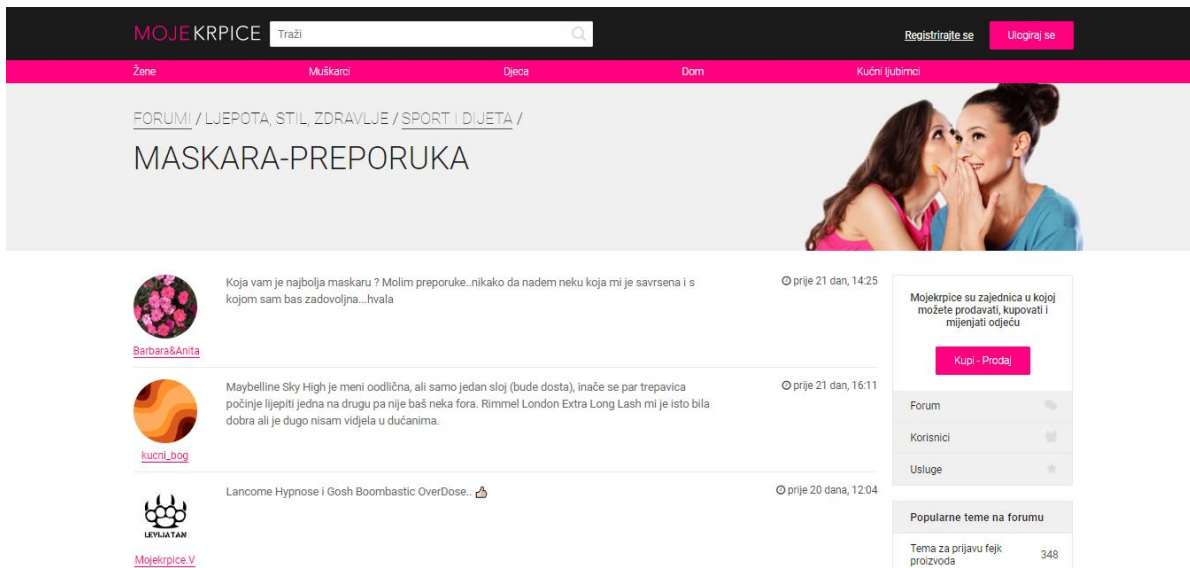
MOJEKRPICE Traži

Registrirajte se Ulogiraj se

Žene Muškarci Djeca Dom Kućni ljubimci

FORUMI / LJEPOTA, STIL, ZDRAVLJE / SPORT I DIJETA /

MASKARA-PREPORUKA

Barbara&Anita

Koja vam je najbolja maskaru ? Molim preporuke..nikako da nadem neku koja mi je savrsena i s kojom sam bas zadovoljna....hvala

prije 21 dan, 14:25

kucni_bog

Maybelline Sky High je meni oodlična, ali samo jedan sloj (bude dosta), inače se par trepavica počinje lijepiti jedna na drugu pa nije baš neka fora. Rimmel London Extra Long Lash mi je isto bila dobra ali je dugo nisam vidjela u dućanima.

prije 21 dan, 16:11

LEVIJATAN

Mojekrpice.V

Lancome Hypnose i Gosh Boombastic OverDose..

prije 20 dana, 12:04

Mojekrpice su zajednica u kojoj možete prodavati, kupovati i mijenjati odjeću

Kupi - Prodaj

Forum

Korisnici

Usluge

Popularne teme na forumu

Tema za prijavu fejk proizvoda 348